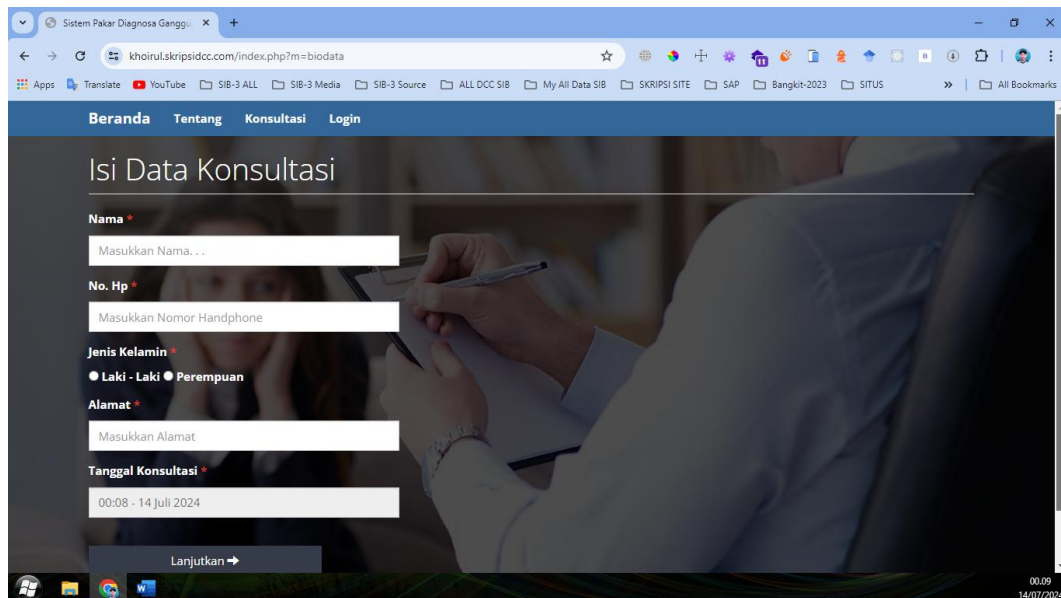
Sistem Pakar Diagnosa Ganggu ×  +

khoirul.skripsidcc.com/index.php?m=biodata

Apps  Translate  YouTube  SIB-3 ALL  SIB-3 Media  SIB-3 Source  ALL DCC SIB  My All Data SIB  SKRIPSI SITE  SAP  Bangkit-2023  SITUS  »  All Bookmarks

Beranda  Tentang  Konsultasi  Login

Isi Data Konsultasi

Nama *

Masukkan Nama. . .

No. Hp *

Masukkan Nomor Handphone

Jenis Kelamin *

Laki - Laki  Perempuan

Alamat *

Masukkan Alamat

Tanggal Konsultasi *

00:08 - 14 Juli 2024

Lanjutkan ➔

00.09
14/07/2024